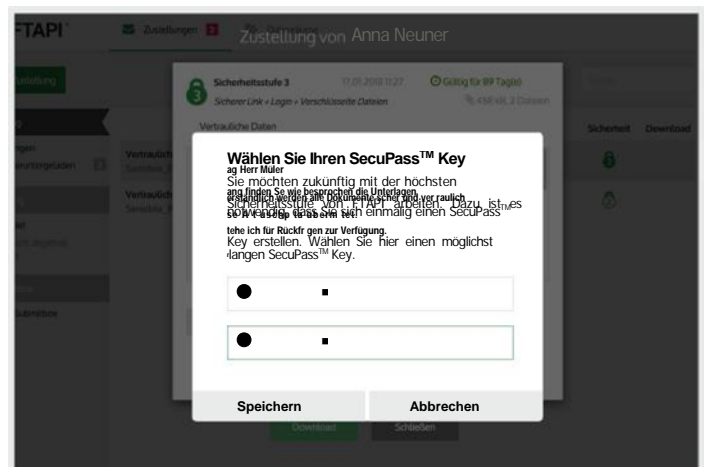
FTAPI

Zustellungen

Zustellung von Anna Neuner

Sicherheitsstufe 3

17.01.2018 11:27

Gültig für 89 Tag(e)

Sicherer Link + Login + Verschlüsselte Dateien

458 KB, 3 Dateien

Vertrauliche Daten

Sicherheit

Download

Vertraulich

Vertraulich

Zustellung

Subbox

Wählen Sie Ihren SecuPass™ Key

ag Herr Müler

Sie möchten zukünftig mit der höchsten

ang finden Sie wie besprochen die Unterlagen.

Sicherheitsstufe von FTAPI arbeiten. Dazu ist es notwendig, dass Sie sich einmalig einen SecuPass™

tehe ich für Rückfr gen zur Verfügung.

Key erstellen. Wählen Sie hier einen möglichst langen SecuPass™ Key.

Speichern

Abbrechen

Download

Schließen